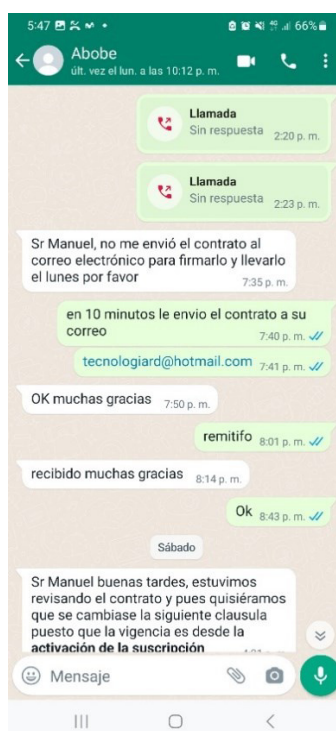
5:47 66%
Abobe
últ. vez el lun. a las 10:12 p. m.

Llamada
Sin respuesta 2:20 p. m.

Llamada
Sin respuesta 2:23 p. m.

Sr Manuel, no me envió el contrato al correo electrónico para firmarlo y llevarlo el lunes por favor 7:35 p. m.

en 10 minutos le envio el contrato a su correo 7:40 p. m.

tecnologiard@hotmail.com 7:41 p. m.

OK muchas gracias 7:50 p. m.

remitifo 8:01 p. m.

recibido muchas gracias 8:14 p. m.

Ok 8:43 p. m.

Sábado

Sr Manuel buenas tardes, estuvimos revisando el contrato y pues quisiéramos que se cambiase la siguiente clausula puesto que la vigencia es desde la **activación de la suscripción** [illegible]

Mensaje